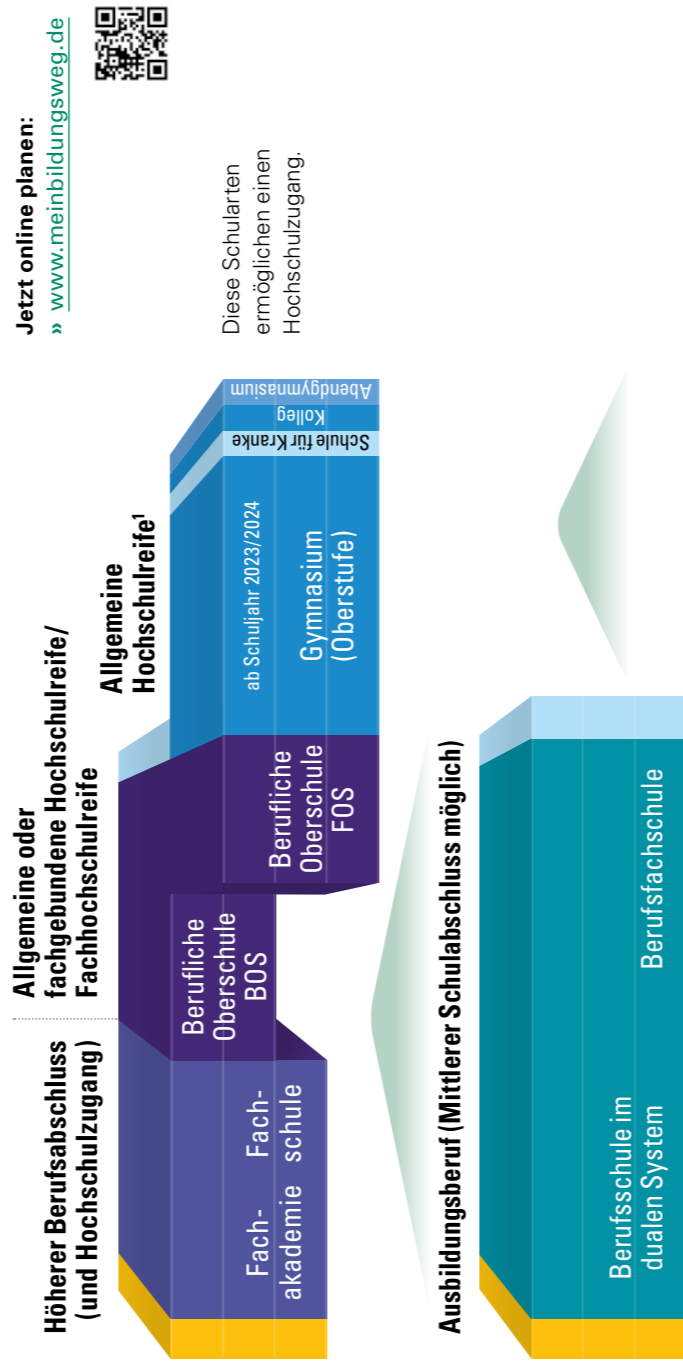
Jetzt online planen:
» www.meinbildungsweg.de

Diese Schularten ermöglichen einen Hochschulzugang.

Allgemeine Hochschulreife¹

Abendgymnasium
Kolleg
Schule für Kranke

ab Schuljahr 2023/2024
Gymnasium (Oberstufe)

Allgemeine oder fachgebundene Hochschulreife/ Fachhochschulreife

Berufliche Oberschule FOS

Berufliche Oberschule BOS

Höherer Berufsabschluss (und Hochschulzugang)

Fachakademie

Fachschule

Ausbildungsberuf (Mittlerer Schulabschluss möglich)

Berufsfachschule

Berufsschule im dualen System